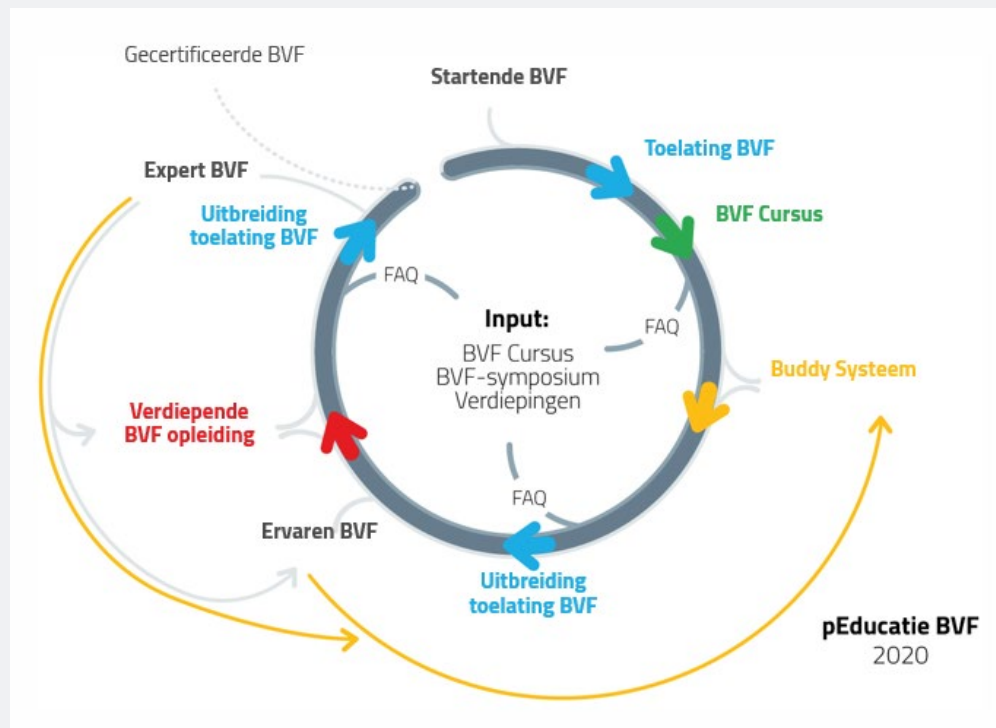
Gecertificeerde BVF

Startende BVF

Toelating BVF

BVF Cursus

Expert BVF

Uitbreiding toelating BVF

FAQ

Input:
BVF Cursus
BVF-symposium
Verdiepingen

FAQ

Buddy Systeem

Verdiepende BVF opleiding

FAQ

Ervaren BVF

Uitbreiding toelating BVF

pEducatie BVF
2020